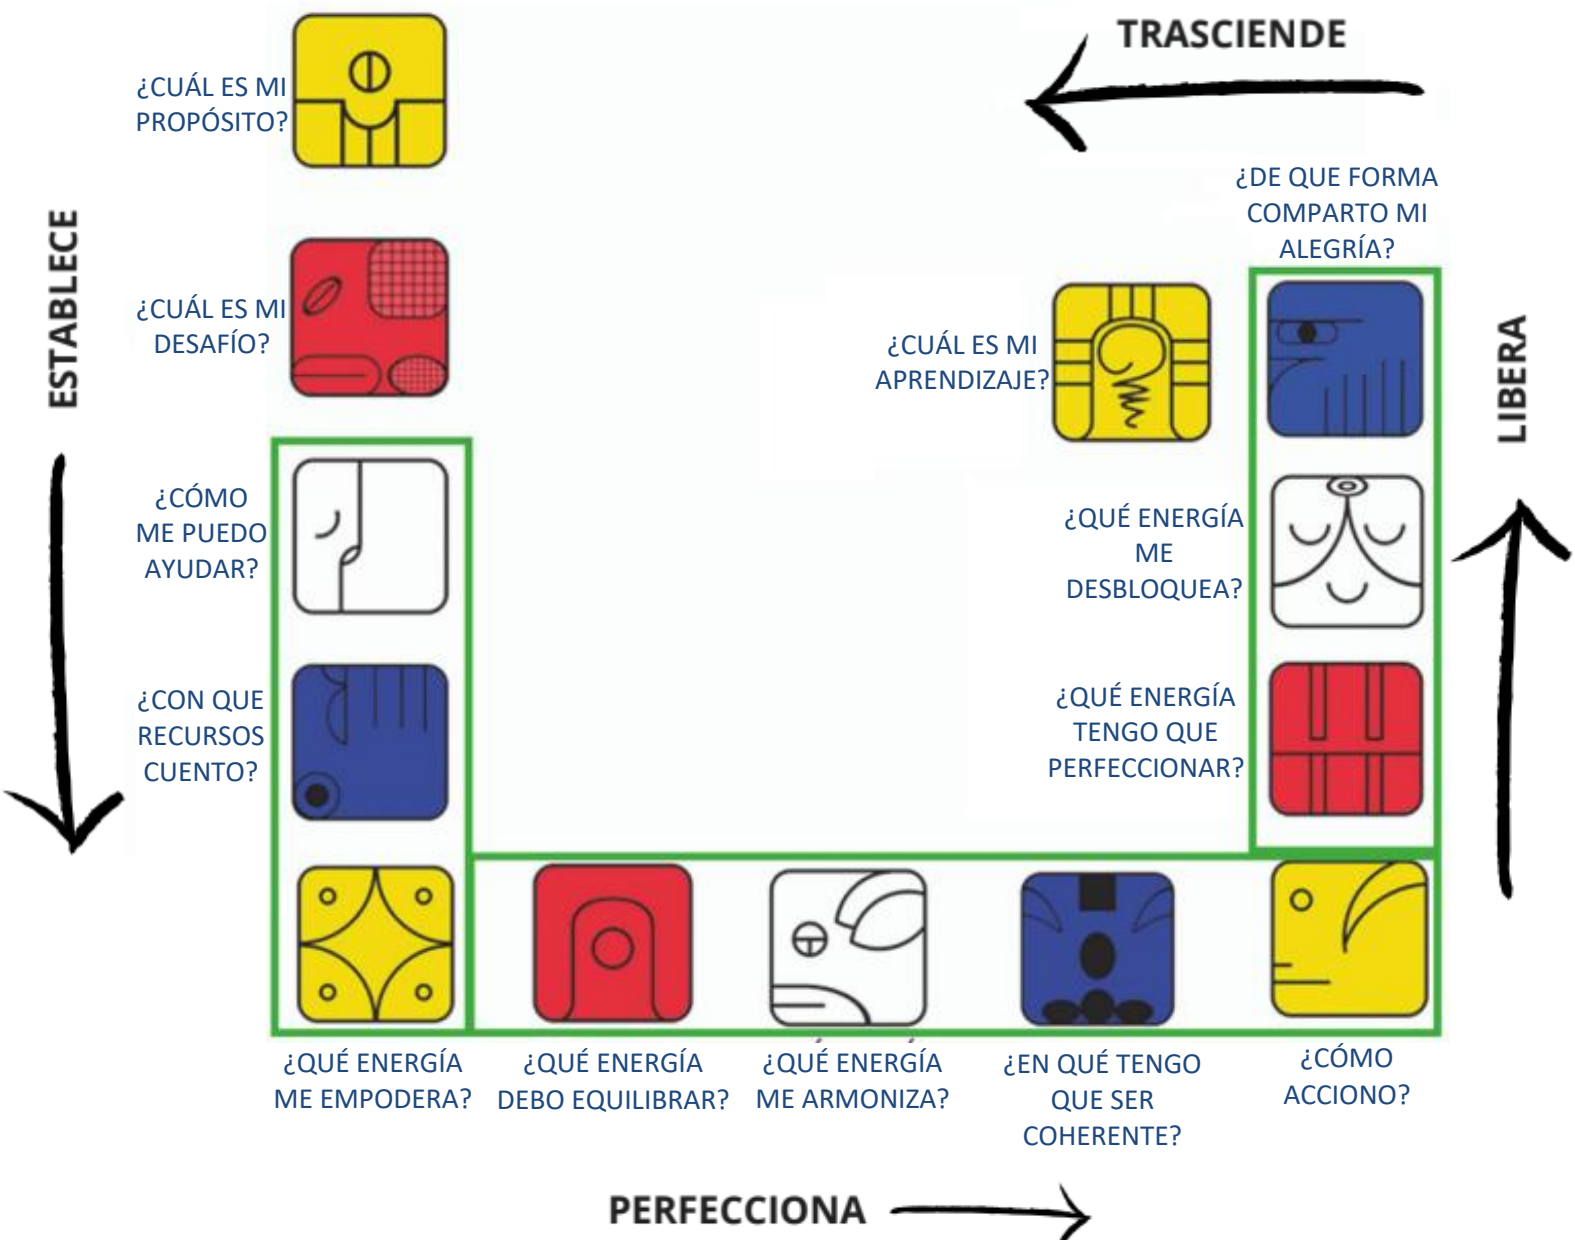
TRASCIENDE

¿CUÁL ES MI PROPÓSITO?

¿DE QUE FORMA COMPARTO MI ALEGRÍA?

ESTABLECE

¿CUÁL ES MI DESAFÍO?

¿CUÁL ES MI APRENDIZAJE?

LIBERA

¿CÓMO ME PUEDO AYUDAR?

¿QUÉ ENERGÍA ME DESBLOQUEA?

¿CON QUE RECURSOS CUENTO?

¿QUÉ ENERGÍA TENGO QUE PERFECCIONAR?

¿QUÉ ENERGÍA ME EMPODERA?

¿QUÉ ENERGÍA DEBO EQUILIBRAR?

¿QUÉ ENERGÍA ME ARMONIZA?

¿EN QUÉ TENGO QUE SER COHERENTE?

¿CÓMO ACCIONO?

PERFECCIONA